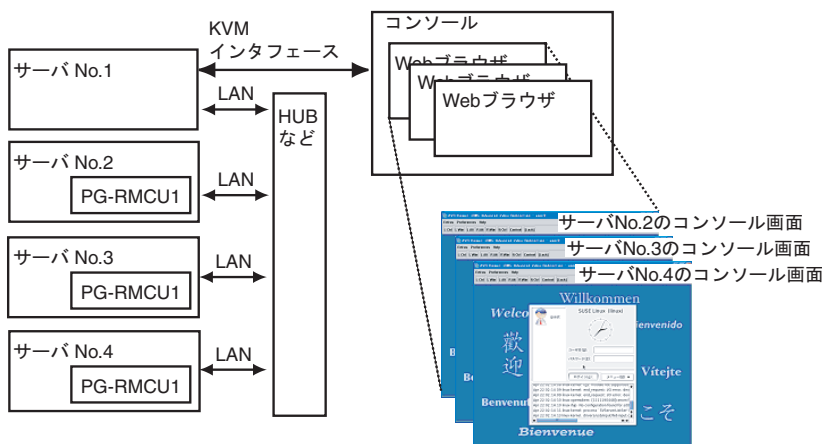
KVM
インタフェース

コンソール

Webブラウザ
Webブラウザ
Webブラウザ

サーバ No.1

LAN

HUB
など

サーバ No.2
PG-RMCU1
LAN

サーバ No.3
PG-RMCU1
LAN

サーバ No.4
PG-RMCU1
LAN

サーバNo.2のコンソール画面
サーバNo.3のコンソール画面
サーバNo.4のコンソール画面

Willkommen
Welco
SUSE Linux
bienvenido
歓
迎
Vítejte
Benvenut
こそ
Bienvenue
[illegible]